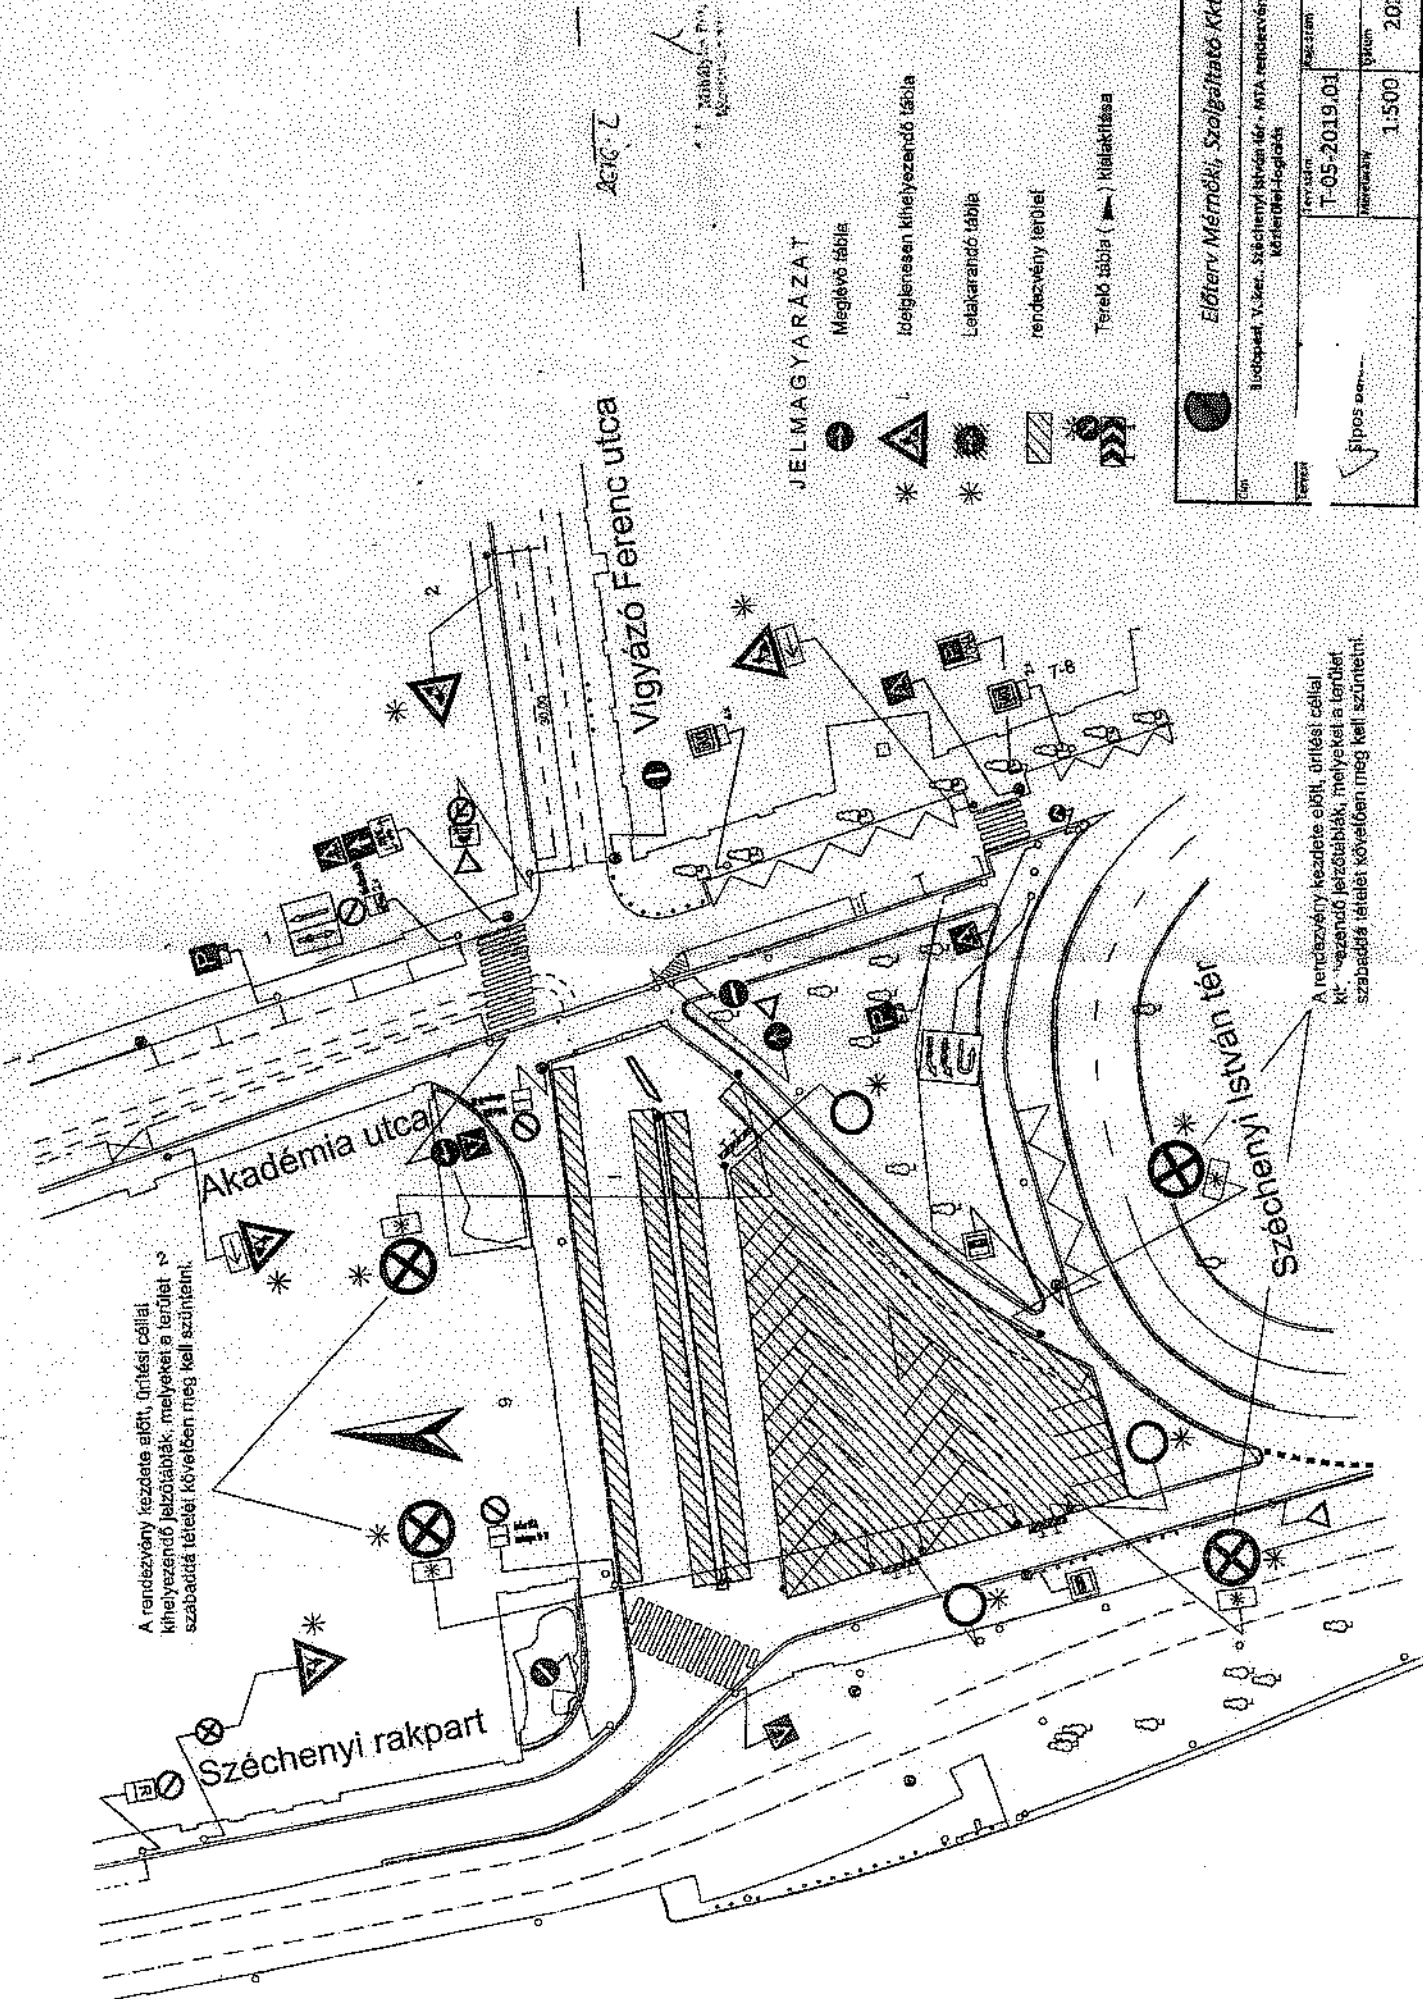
Vigyázó Ferenc utca

Akadémia utca

Széchenyi István tér

Széchenyi rakpart

A rendezvény kezdete előtt, ürítési céllal kihelyezendő jelzőtáblák, melyeket a terület szabaddá tételét követően meg kell szüntetni.

A rendezvény kezdete előtt, ürítési céllal ki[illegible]vezendő jelzőtáblák, melyeket a terület szabaddá tételét követően meg kell szüntetni.

J E L M A G Y A R Á Z A T

Meglévő tábla

Ideiglenesen kihelyezendő tábla

Letakarandó tábla

rendezvény terület

Terelő tábla ( ) kialakítása

Előterv Mérnöki, Szolgáltató Kft

Budapest, V.ker., Széchenyi István tér, MTA rendezvény közterület-foglalás

T-05-2019.01

1:500

20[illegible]

Sipos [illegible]

2019. 2.

1

2

7-8

9

30,70